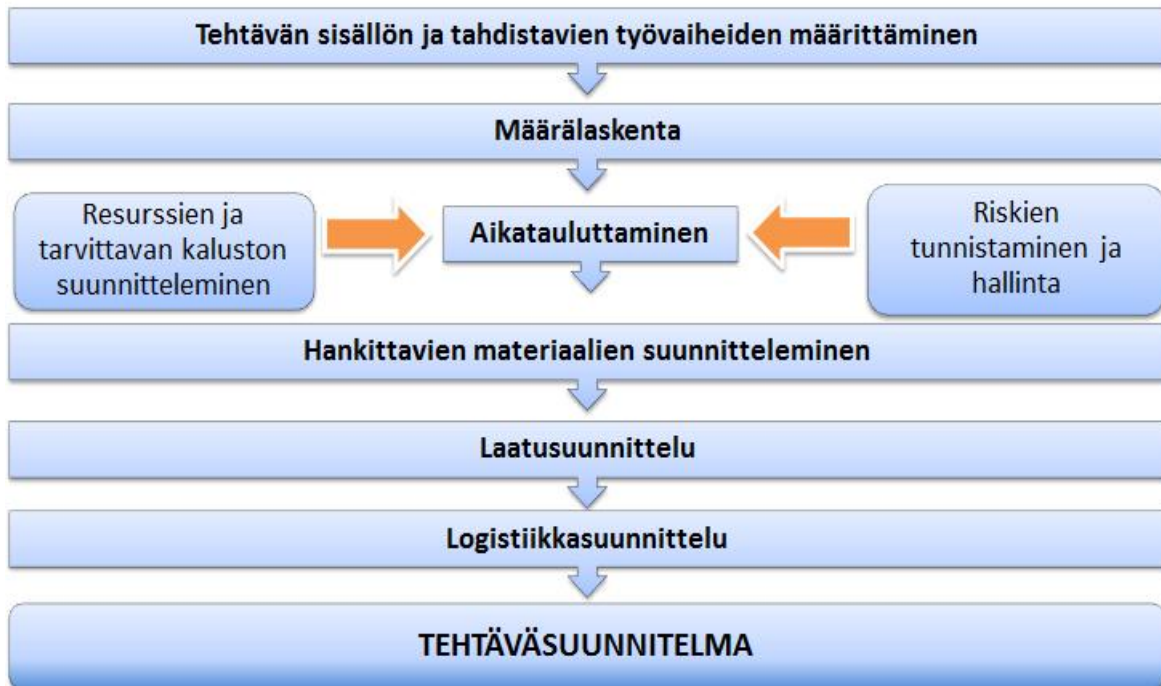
Tehtävän sisällön ja tahdistavien työvaiheiden määrittäminen

Määrälaskenta

Resurssien ja tarvittavan kaluston suunnitteleminen

Aikatauluttaminen

Riskien tunnistaminen ja hallinta

Hankittavien materiaalien suunnitteleminen

Laatusuunnittelu

Logistiikkasuunnittelu

TEHTÄVÄSUUNNITELMA